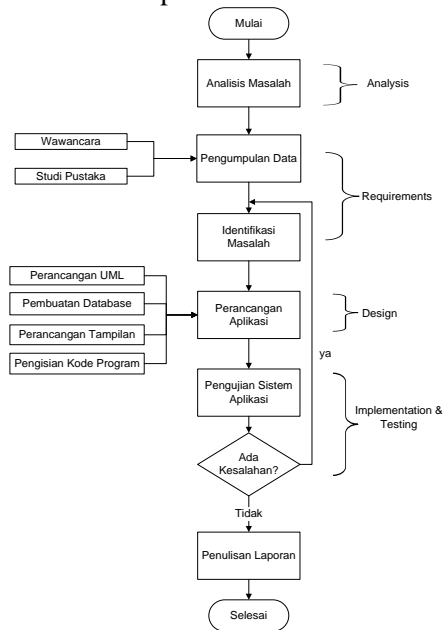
Mulai

Analisis Masalah

Analysis

Wawancara

Studi Pustaka

Pengumpulan Data

Requirements

Identifikasi Masalah

Perancangan UML

Pembuatan Database

Perancangan Tampilan

Pengisian Kode Program

Perancangan Aplikasi

Design

ya

Pengujian Sistem Aplikasi

Implementation & Testing

Ada Kesalahan?

Tidak

Penulisan Laporan

Selesai